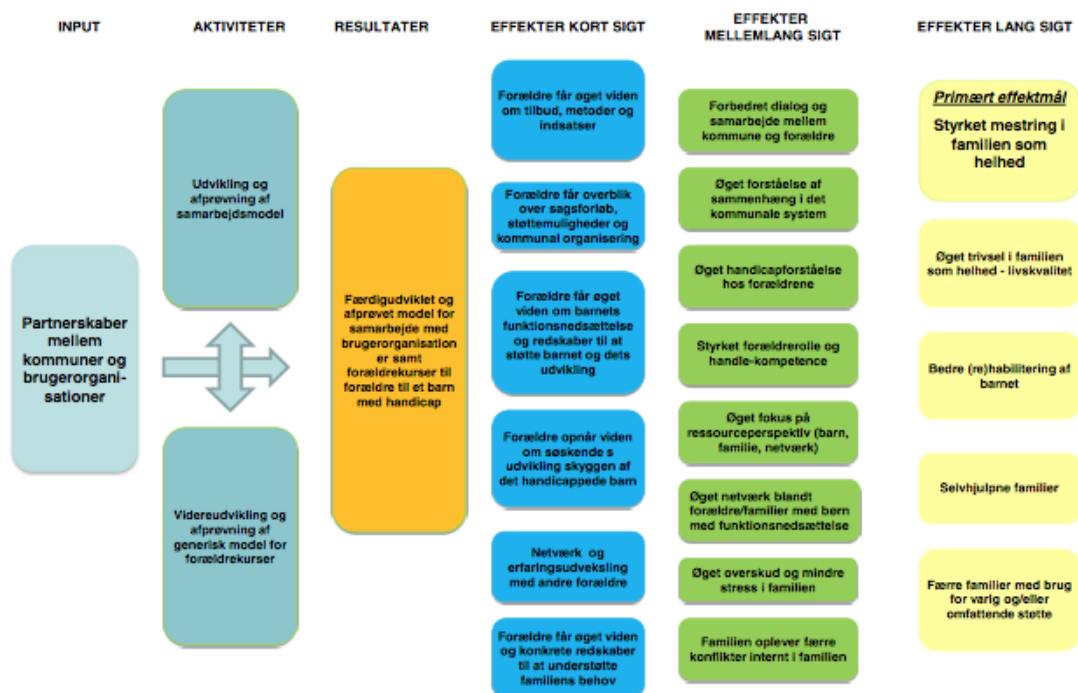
INPUT

AKTIVITETER

RESULTATER

EFFEKTER KORT SIGT

EFFEKTER MELLEMLANG SIGT

EFFEKTER LANG SIGT

Partnerskaber mellem kommuner og brugerorganisationer

Udvikling og afprøvning af samarbejdsmodel

Videreudvikling og afprøvning af generisk model for forældrekurser

Færdigudviklet og afprøvet model for samarbejde med brugerorganisationer samt forældrekurser til forældre til et barn med handicap

Forældre får øget viden om tilbud, metoder og indsatser

Forældre får overblik over sagsforløb, støttemuligheder og kommunal organisering

Forældre får øget viden om barnets funktionsnedsættelse og redskaber til at støtte barnet og dets udvikling

Forældre opnår viden om søskende s udvikling skyggen af det handicappede barn

Netværk og erfaringsudveksling med andre forældre

Forældre får øget viden og konkrete redskaber til at understøtte familiens behov

Forbedret dialog og samarbejde mellem kommune og forældre

Øget forståelse af sammenhæng i det kommunale system

Øget handicapforståelse hos forældrene

Styrket forældrerolle og handle-kompetence

Øget fokus på ressourceperspektiv (barn, familie, netværk)

Øget netværk blandt forældre/familier med børn med funktionsnedsættelse

Øget overskud og mindre stress i familien

Familien oplever færre konflikter internt i familien

Primært effektmål

Styrket mestring i familien som helhed

Øget trivsel i familien som helhed - livskvalitet

Bedre (re)habilitering af barnet

Selvhjulpne familier

Færre familier med brug for varig og/eller omfattende støtte